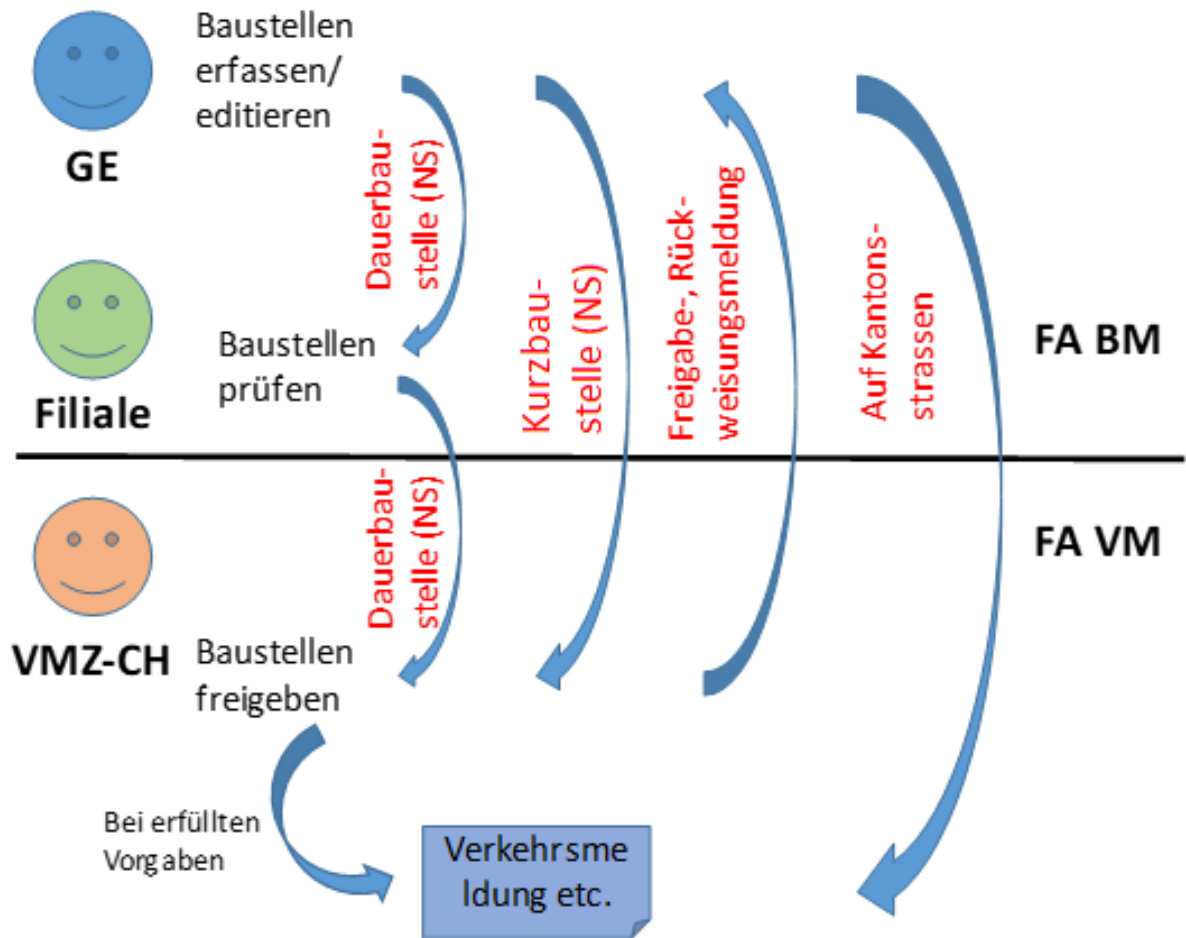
GE

Baustellen erfassen/ editieren

Dauerbaustelle (NS)

Kurzbaustelle (NS)

Freigabe-, Rückweisungsmeldung

Auf Kantonsstrassen

Filiale

Baustellen prüfen

FA BM

FA VM

VMZ-CH

Dauerbaustelle (NS)

Baustellen freigeben

Bei erfüllten Vorgaben

Verkehrsme ldung etc.